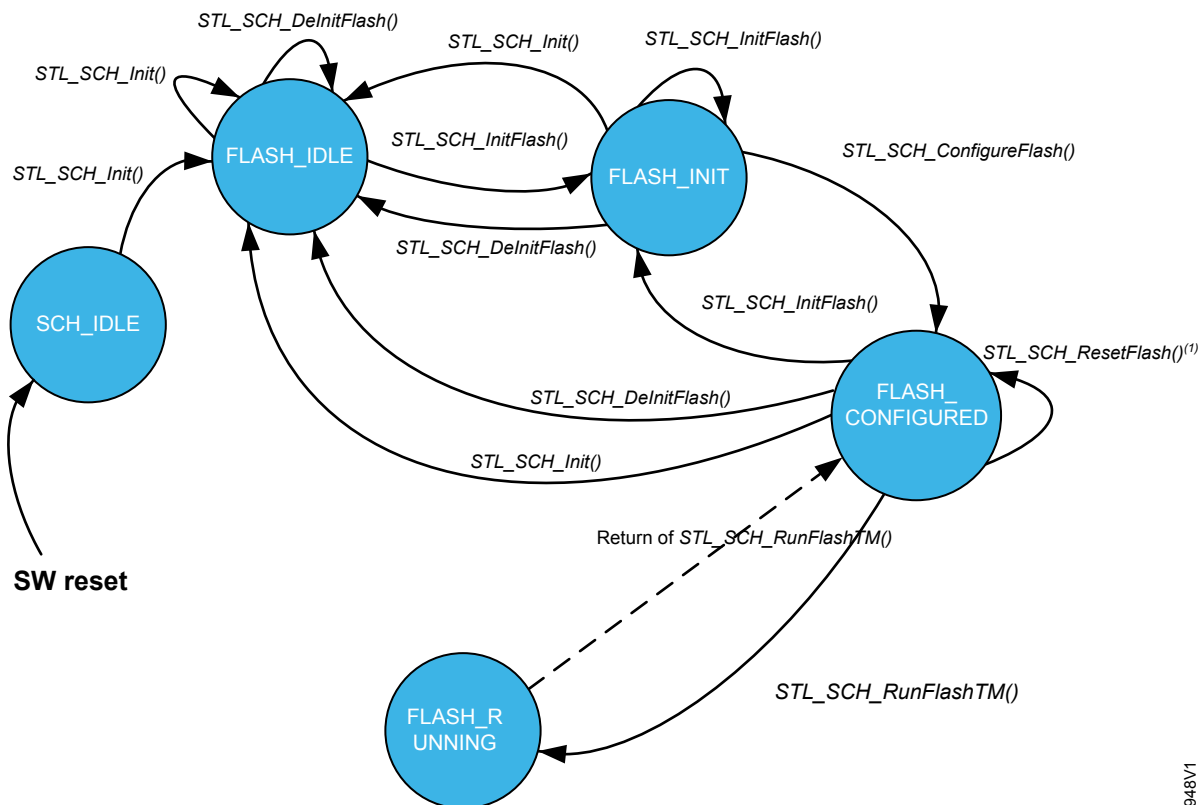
STL_SCH_DeInitFlash()

STL_SCH_Init()

STL_SCH_InitFlash()

STL_SCH_Init()

STL_SCH_InitFlash()

FLASH_IDLE

FLASH_INIT

STL_SCH_ConfigureFlash()

STL_SCH_Init()

STL_SCH_DeInitFlash()

SCH_IDLE

STL_SCH_InitFlash()

STL_SCH_ResetFlash()$^{(1)}$

STL_SCH_DeInitFlash()

FLASH_ CONFIGURED

STL_SCH_Init()

Return of STL_SCH_RunFlashTM()

SW reset

STL_SCH_RunFlashTM()

FLASH_R UNNING

948V1